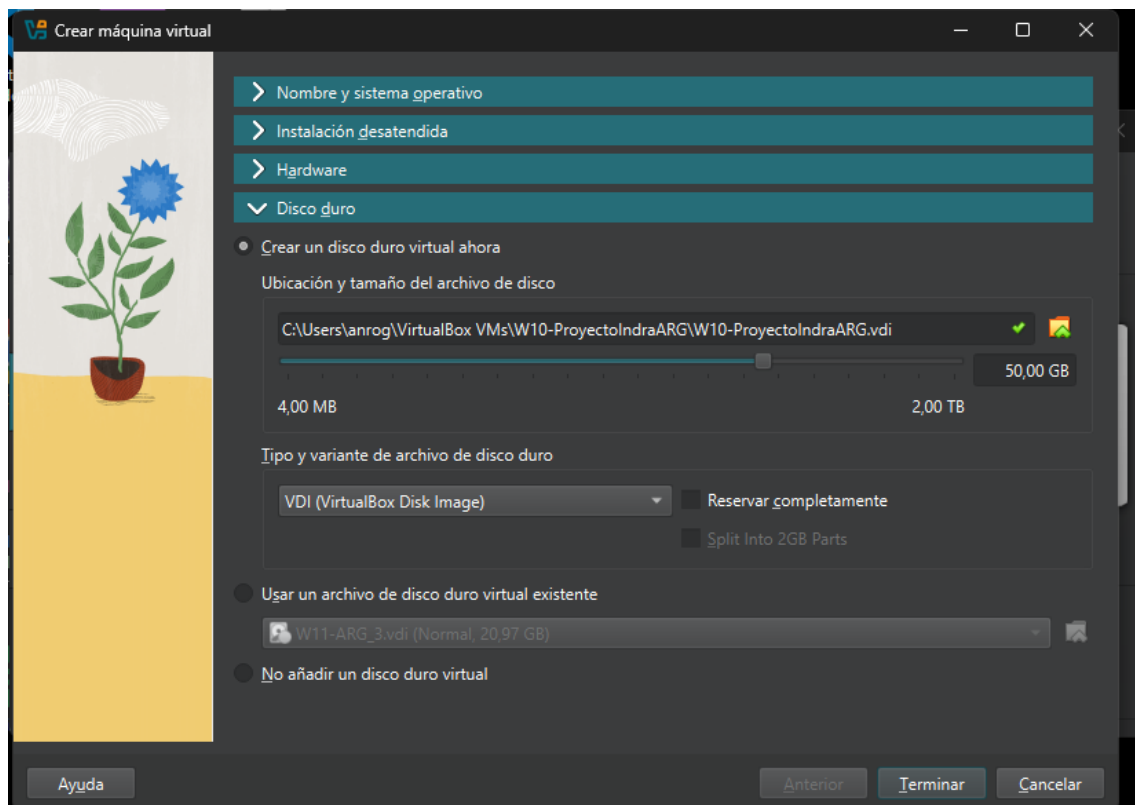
Crear máquina virtual

Nombre y sistema operativo

Instalación desatendida

Hardware

Disco duro

Crear un disco duro virtual ahora

Ubicación y tamaño del archivo de disco

C:\Users\anrog\VirtualBox VMs\W10-ProyectoIndraARG\W10-ProyectoIndraARG.vdi

50,00 GB

4,00 MB

2,00 TB

Tipo y variante de archivo de disco duro

VDI (VirtualBox Disk Image)

Reservar completamente

Split Into 2GB Parts

Usar un archivo de disco duro virtual existente

W11-ARG_3.vdi (Normal, 20,97 GB)

No añadir un disco duro virtual

Ayuda

Anterior

Terminar

Cancelar